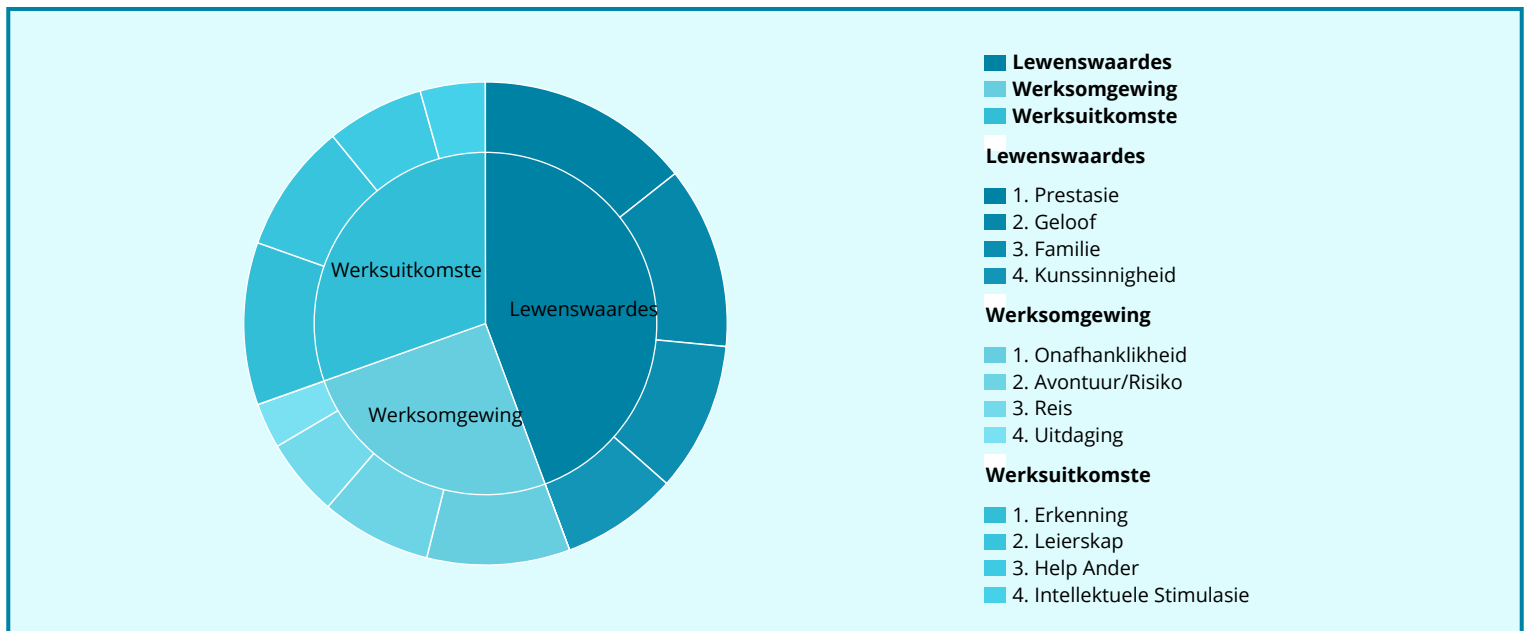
Werksuitkomste

Lewenswaardes

Werksomgewing

Lewenswaardes
Werksomgewing
Werksuitkomste

Lewenswaardes

1. Prestasie
2. Geloof
3. Familie
4. Kunssinnigheid

Werksomgewing

1. Onafhanklikheid
2. Avontuur/Risiko
3. Reis
4. Uitdaging

Werksuitkomste

1. Erkenning
2. Leierskap
3. Help Ander
4. Intellektuele Stimulasie